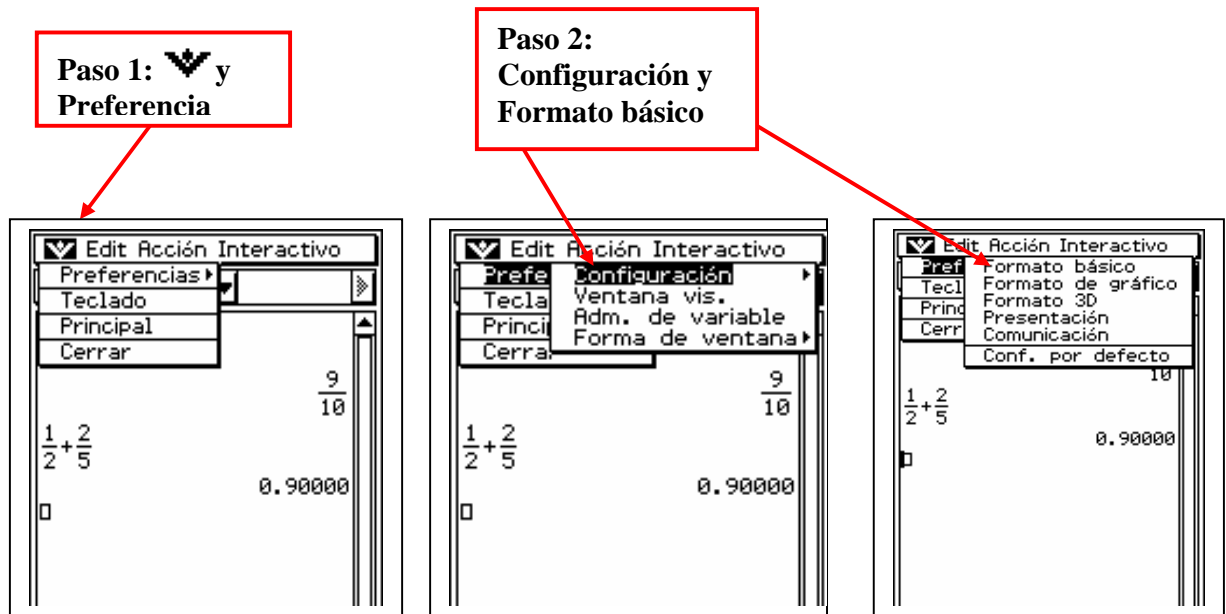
Paso 1: y Preferencia

Paso 2: Configuración y Formato básico

Edit Acción Interactivo
Preferencias
Teclado
Principal
Cerrar

$\frac{9}{10}$

$\frac{1}{2}+\frac{2}{5}$

0.90000

Edit Acción Interactivo
Prefe
Tecla
Princip
Cerra
Configuración
Ventana vis.
Adm. de variable
Forma de ventana

$\frac{9}{10}$

$\frac{1}{2}+\frac{2}{5}$

0.90000

Edit Acción Interactivo
Pref
Tecl
Princ
Cerr
Formato básico
Formato de gráfico
Formato 3D
Presentación
Comunicación
Conf. por defecto

10

$\frac{1}{2}+\frac{2}{5}$

0.90000